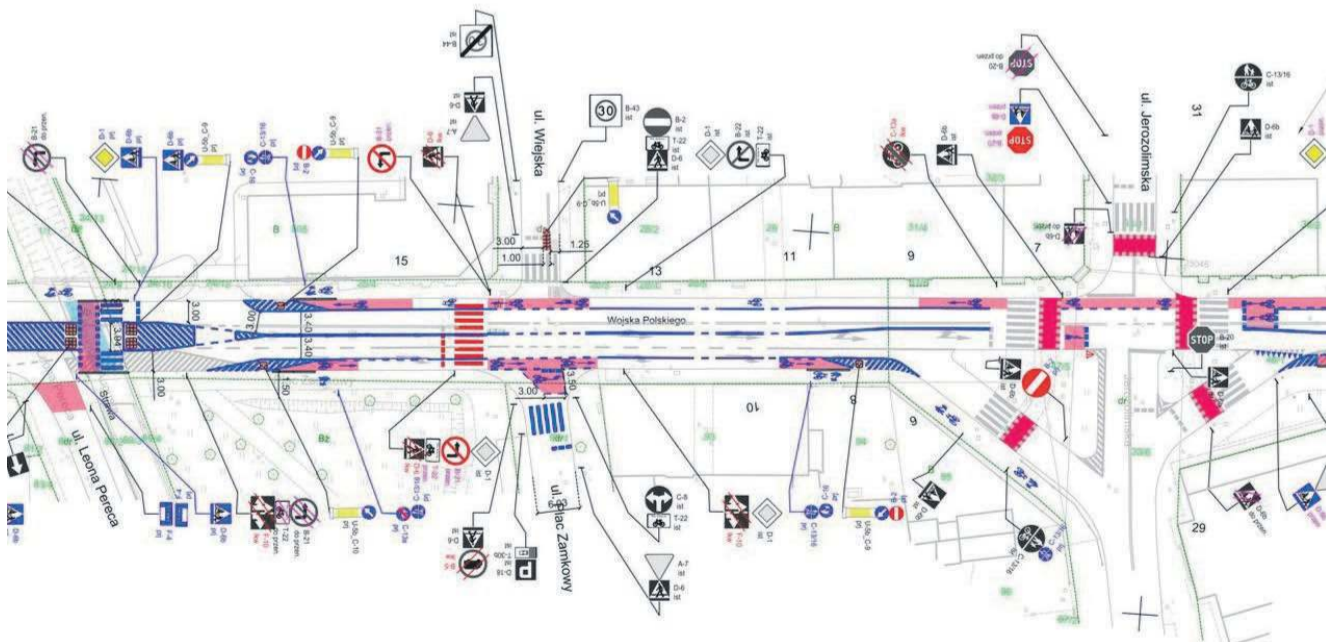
B-44

A-7

D-6

ul. Wiejska

30

B-43
ist

B-2
ist

T-22
ist

D-6
ist

D-1

B-22

T-22

C-13a

D-6b

B-20

ul. Jerozolimska

31

C-13/16
ist

D-6b
ist

B-21

D-1

D-6b

U-5b, C-9

C-13/16

B-2

U-5b, C-9

B-21

D-6

U-5b, C-9

3.00

1.00

1.25

15

13

11

9

7

3.00

3.00

3.40

3.40

3.84

Wojska Polskiego

STOP

B-20

3.50

3.00

1.50

3.00

10

8

9

ul. Leona Pereca

F-4

D-6b

T-22

B-21

U-5b, C-10

C-13a

D-6

D-18

T-30B

ul. Plac Zamkowy

C-8

T-22

A-7

D-6

T-10

D-1

C-13/16

U-5b, C-9

B-2

D-6

C-13/16

29

D-6b